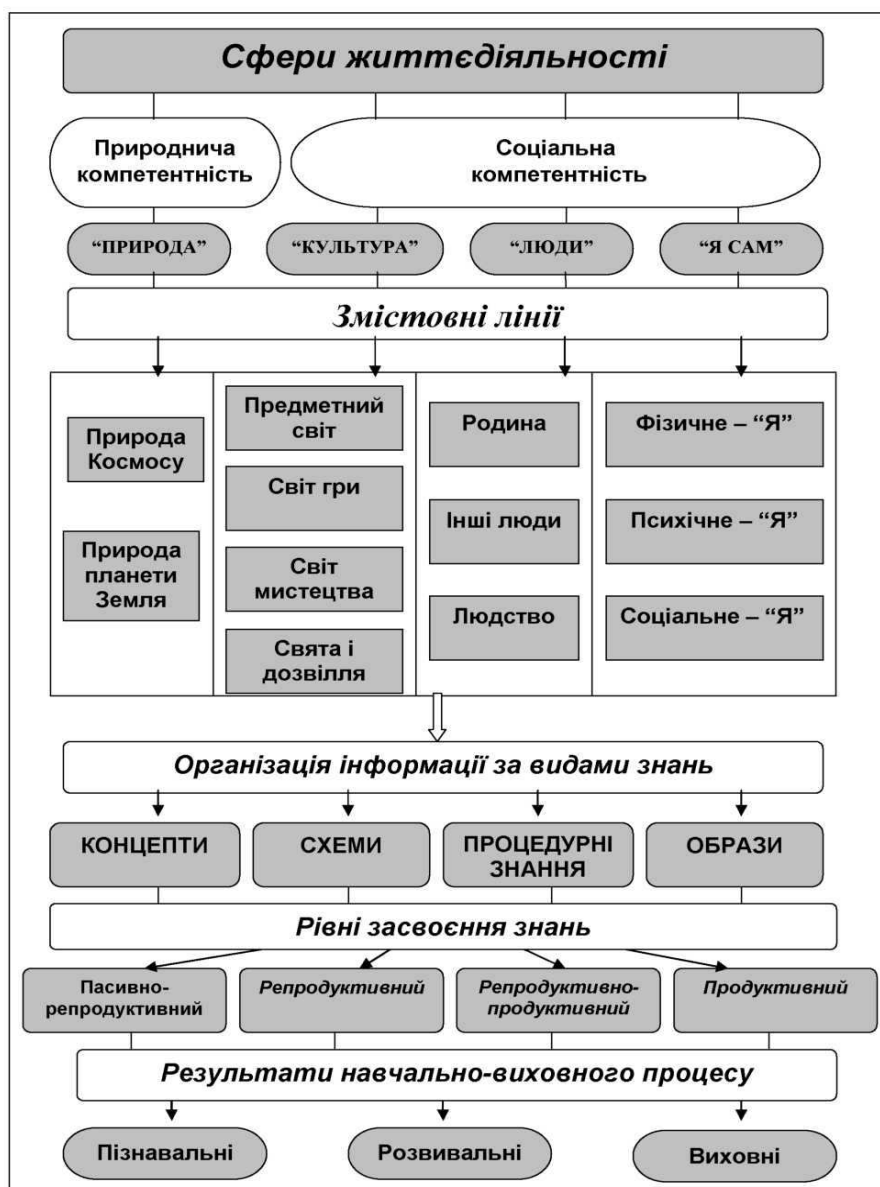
Сфери життєдіяльності

Природнича компетентність

Соціальна компетентність

"ПРИРОДА"

"КУЛЬТУРА"

"ЛЮДИ"

"Я САМ"

Змістовні лінії

Природа Космосу

Природа планети Земля

Предметний світ

Світ гри

Світ мистецтва

Свята і дозвілля

Родина

Інші люди

Людство

Фізичне – "Я"

Психічне – "Я"

Соціальне – "Я"

Організація інформації за видами знань

КОНЦЕПТИ

СХЕМИ

ПРОЦЕДУРНІ ЗНАННЯ

ОБРАЗИ

Рівні засвоєння знань

Пасивно-репродуктивний

Репродуктивний

Репродуктивно-продуктивний

Продуктивний

Результати навчально-виховного процесу

Пізнавальні

Розвивальні

Виховні